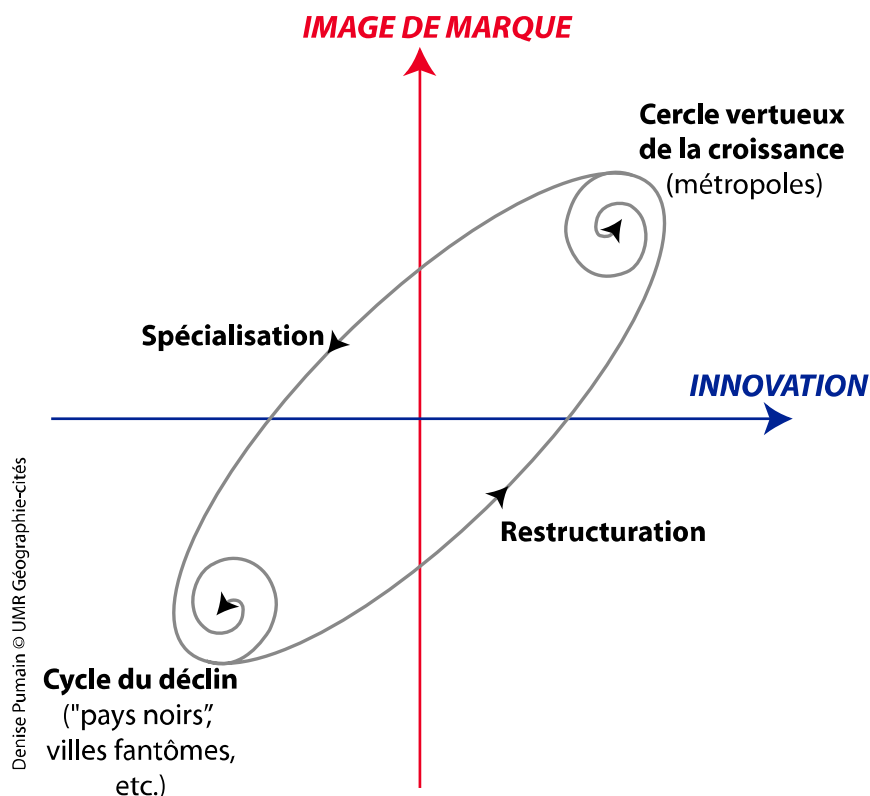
IMAGE DE MARQUE

Cercle vertueux de la croissance (métropoles)

Spécialisation

INNOVATION

Restructuration

Denise Pumain © UMR Géographie-cités

Cycle du déclin ("pays noirs", villes fantômes, etc.)